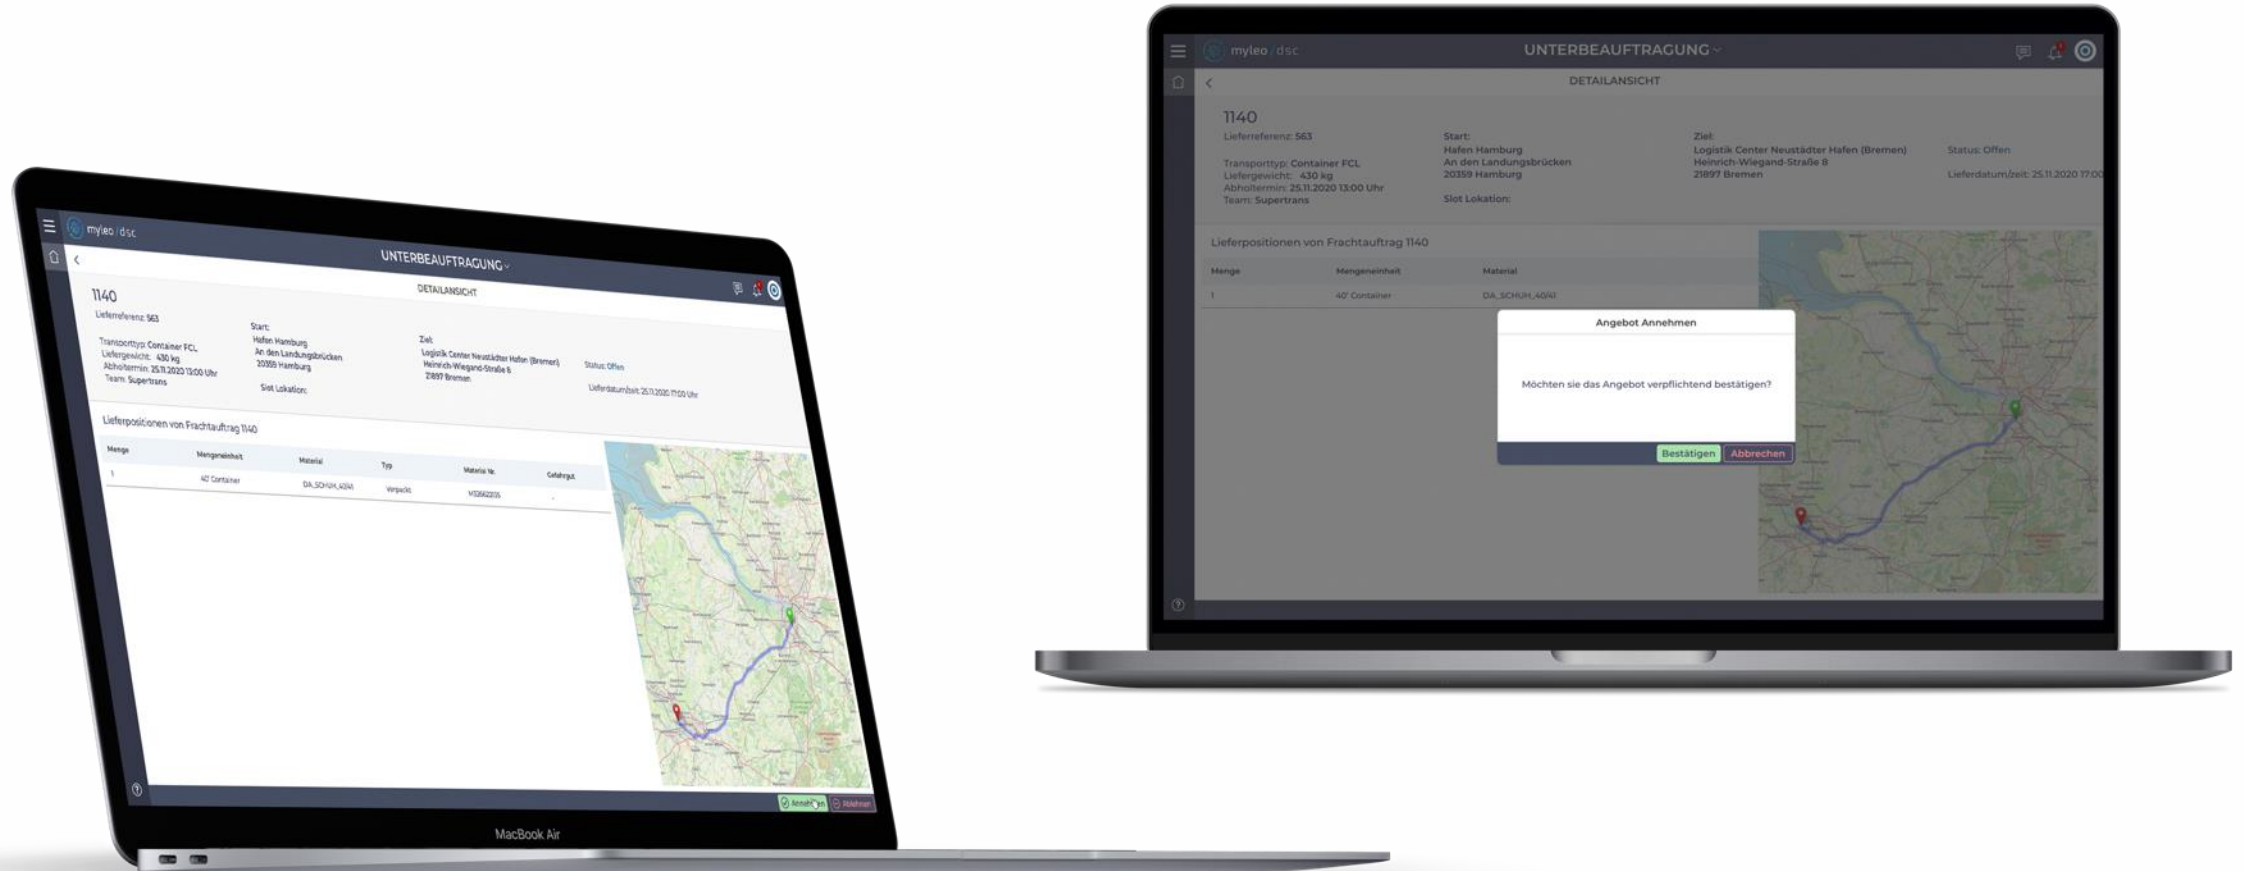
myleo / dsc

UNTERBEAUFTRAGUNG

DETAILANSICHT

1140

Lieferreferenz: 563

Transporttyp: Container FCL
Liefergewicht: 430 kg
Abholtermin: 25.11.2020 13:00 Uhr
Team: Supertrans

Start:
Hafen Hamburg
An den Landungsbrücken
20359 Hamburg

Slot Lokation:

Ziel:
Logistik Center Neustädter Hafen (Bremen)
Heinrich-Wiegand-Straße 8
21897 Bremen

Status: Offen

Lieferdatum/zeit: 25.11.2020 17:00 Uhr

Lieferpositionen von Frachtauftrag 1140

| Menge | Mengeneinheit | Material | Typ | Material Nr. | Gefahrgut |
|---|---|---|---|---|---|
| 1 | 40' Container | DA_SCHUH_40/41 | Verpackt | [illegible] | - |

Annehmen Ablehnen

MacBook Air

myleo / dsc

UNTERBEAUFTRAGUNG

DETAILANSICHT

1140

Lieferreferenz: 563

Transporttyp: Container FCL
Liefergewicht: 430 kg
Abholtermin: 25.11.2020 13:00 Uhr
Team: Supertrans

Start:
Hafen Hamburg
An den Landungsbrücken
20359 Hamburg

Slot Lokation:

Ziel:
Logistik Center Neustädter Hafen (Bremen)
Heinrich-Wiegand-Straße 8
21897 Bremen

Status: Offen

Lieferdatum/zeit: 25.11.2020 17:00

Lieferpositionen von Frachtauftrag 1140

| Menge | Mengeneinheit | Material |
|---|---|---|
| 1 | 40' Container | DA_SCHUH_40/41 |

Angebot Annehmen

Möchten sie das Angebot verpflichtend bestätigen?

Bestätigen Abbrechen